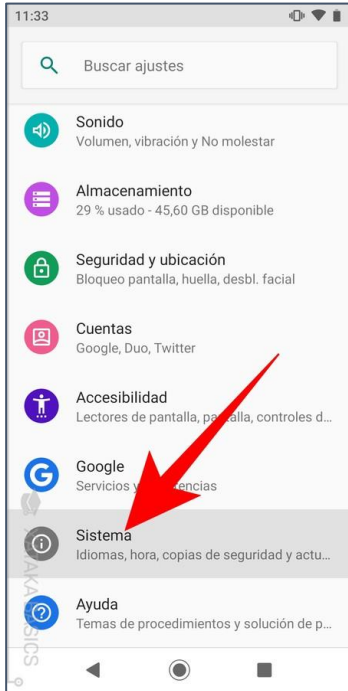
11:33

Buscar ajustes

Sonido
Volumen, vibración y No molestar

Almacenamiento
29 % usado - 45,60 GB disponible

Seguridad y ubicación
Bloqueo pantalla, huella, desbl. facial

Cuentas
Google, Duo, Twitter

Accesibilidad
Lectores de pantalla, pa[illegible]lla, controles d...

Google
Servicios y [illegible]encias

Sistema
Idiomas, hora, copias de seguridad y actu...

Ayuda
Temas de procedimientos y solución de p...

XATAKA BASICS